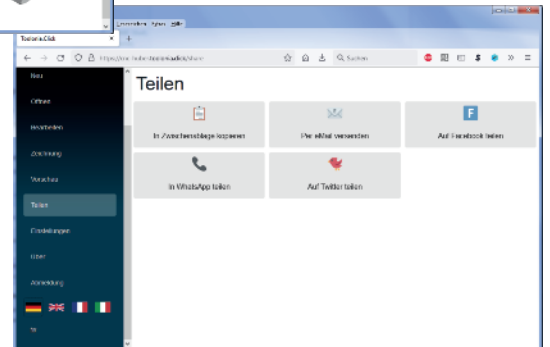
Lesezeichen Extras Hilfe

Toolonia.Click

https://toolonia.click/share

Suchen

Neu

Öffnen

Bearbeiten

Zeichnung

Versuchen

Teilen

Einstellungen

Über

Anmeldung

Teilen

In Zwischenablage kopieren

Per eMail versenden

F

Auf Facebook teilen

In WhatsApp teilen

Auf Twitter teilen